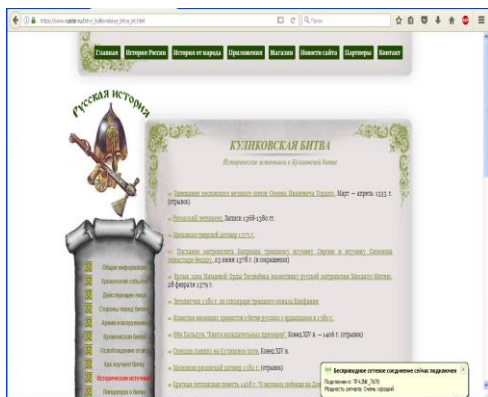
https://www.rusiter.ru/bitva_kulikovskaya_bitva_ist.html

Поиск

Главная | История России | История от народа | Приложения | Магазин | Новости сайта | Партнеры | Контакт

Русская история

КУЛИКОВСКАЯ БИТВА

Исторические источники о Куликовской битве

Завещание московского великого князя Семена Ивановича Гордого. Март – апрель 1353 г. (отрывок)

Рогожский летописец. Записи 1368-1380 гг.

Московско-тверской договор 1375 г.

Послание митрополита Киприана троицкому игумену Сергию и игумену Симонова монастыря Федору, 23 июня 1378 г. (в сокращении)

Ярлык хана Мамакай Орды Тюлякбека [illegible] русскому митрополиту Михаилу-Митяю. 28 февраля 1379 г.

Летописная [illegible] по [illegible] троицкого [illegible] Епифания

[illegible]

Ибн Хальдун. "Книга назидательных примеров". Конец XIV в. – 1406 г. (отрывок)

Сказание Задонщины по Кирилловскому списку. Конец XIV в.

Московско-рязанский договор 1381 г.

Краткая летописная повесть 1408 г. "О великом побоище на Дону"

Общая информация
Хронология событий
Действующие лица
Стороны перед битвой
Армия и вооружение
Куликовская битва
Освобождение от ига
Как изучают битву
Исторические источники
Литература о битве

Беспроводное сетевое соединение сейчас подключено
Подключение: TP-LINK_7670
Мощность сигнала: Очень хорошо